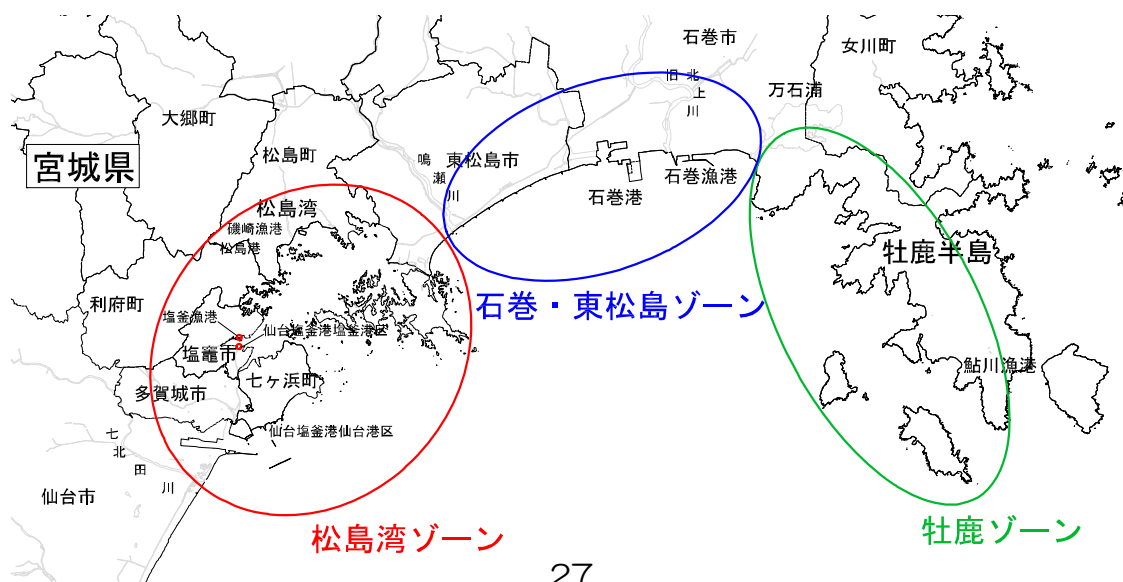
石巻市
女川町
旧北上川
万石浦
大郷町
宮城県
松島町
鳴瀬川
東松島市
石巻漁港
石巻港
松島湾
磯崎漁港
松島港
牡鹿半島
利府町
石巻・東松島ゾーン
塩釜漁港
仙台塩釜港塩釜港区
塩竈市
鮎川漁港
七ヶ浜町
多賀城市
七北田川
仙台塩釜港仙台港区
仙台市
松島湾ゾーン
牡鹿ゾーン
27